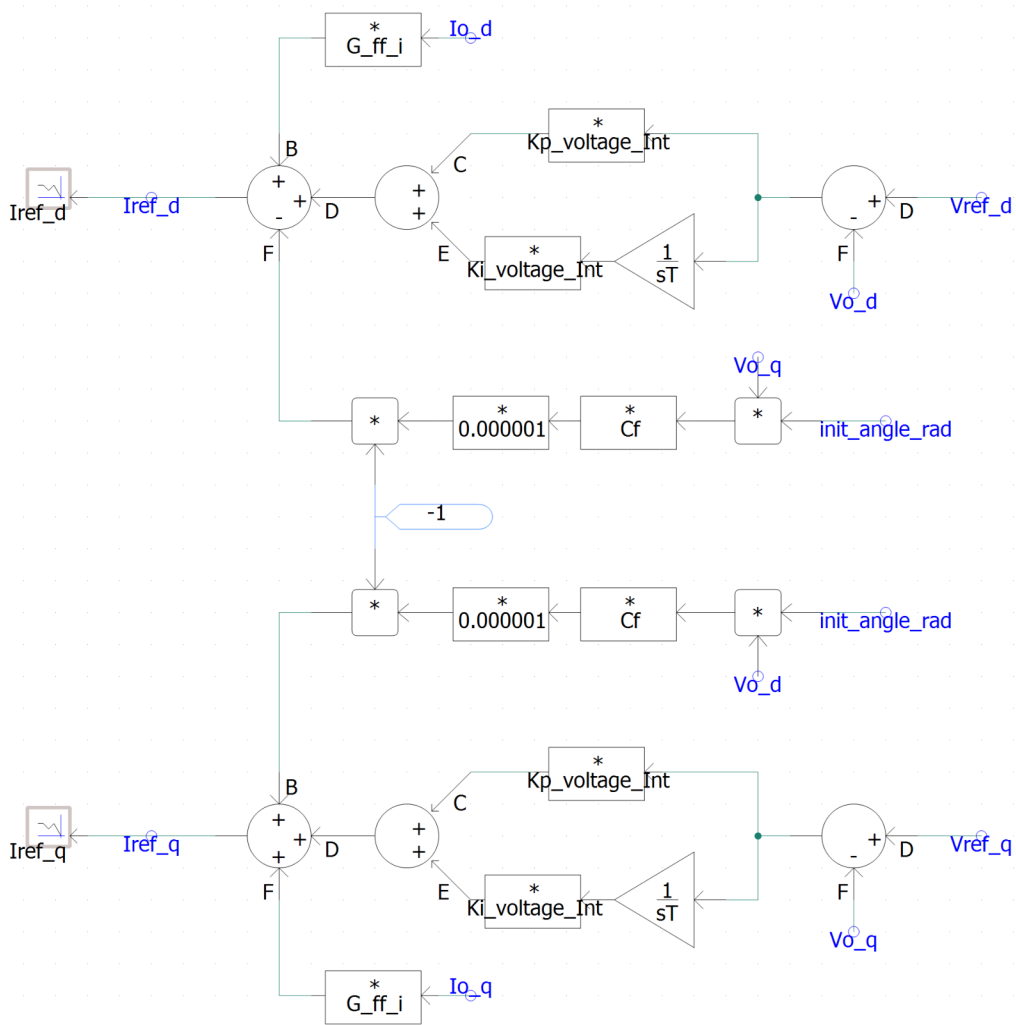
*
G_ff_i
Io_d

B
+
Iref_d
Iref_d
+
D
-
F

*
Kp_voltage_Int
C
+
+
E
*
Ki_voltage_Int
$\frac{1}{sT}$

+
D
Vref_d
-
F
Vo_d

Vo_q
*
*
0.000001
*
Cf
*
init_angle_rad

-1

*
*
0.000001
*
Cf
*
init_angle_rad
Vo_d

*
Kp_voltage_Int
B
C
+
Iref_q
Iref_q
+
D
+
+
+
F
E
*
Ki_voltage_Int
$\frac{1}{sT}$

+
D
Vref_q
-
F
Vo_q

*
G_ff_i
Io_q